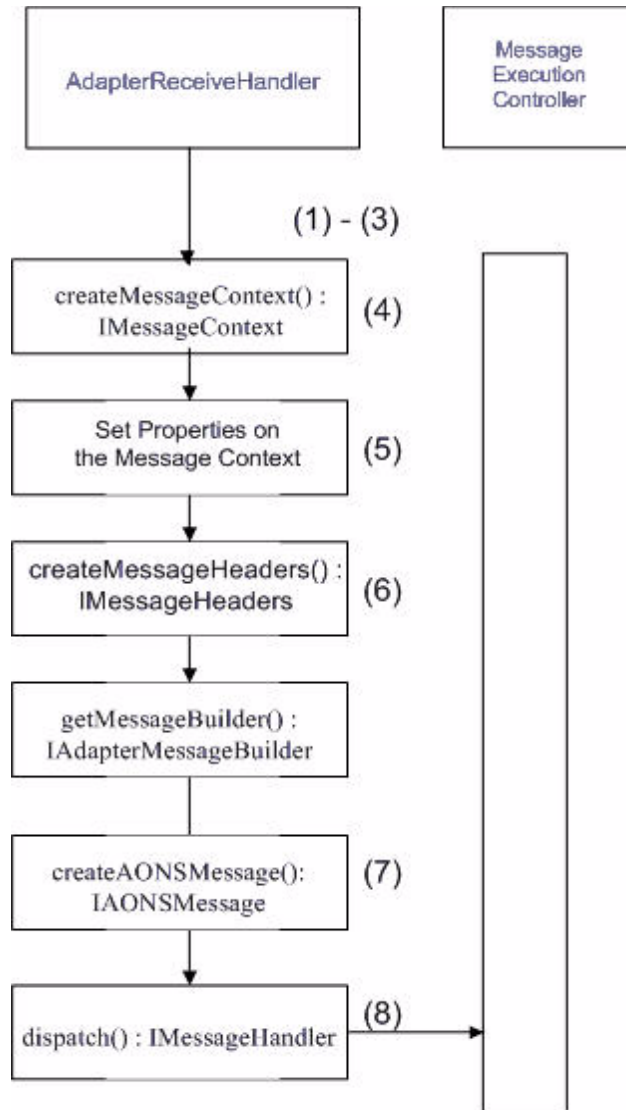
AdapterReceiveHandler

Message Execution Controller

(1) - (3)

createMessageContext() : IMessageContext

(4)

Set Properties on the Message Context

(5)

createMessageHeaders() : IMessageHeaders

(6)

getMessageBuilder() : IAdapterMessageBuilder

createAONSMessage(): IAONSMessage

(7)

dispatch() : IMessageHandler

(8)